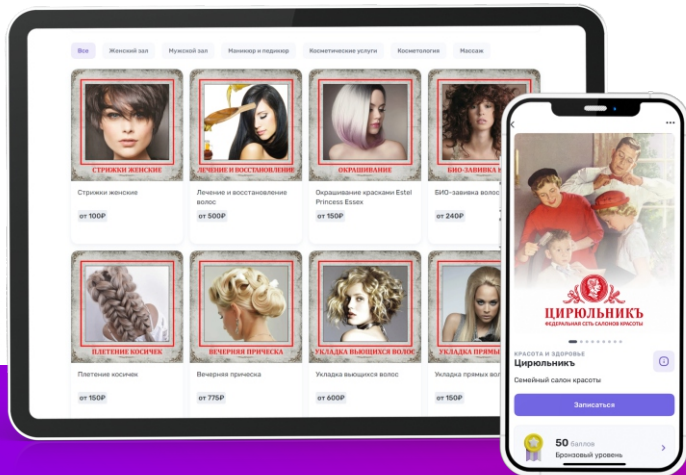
Все Женский зал Мужской зал Маникюр и педикюр Косметические услуги Косметология Массаж

СТРИЖКИ ЖЕНСКИЕ
Стрижки женские
от 100₽

ЛЕЧЕНИЕ И ВОССТАНОВЛЕНИЕ
Лечение и восстановление волос
от 500₽

ОКРАШИВАНИЕ
Окрашивание красками Estel Princess Essex
от 150₽

БИО-ЗАВИВКА В
БИО-завивка волос
от 240₽

ПЛЕТЕНИЕ КОСИЧЕК
Плетение косичек
от 150₽

ВЕЧЕРНЯЯ ПРИЧЕСКА
Вечерняя прическа
от 775₽

УКЛАДКА ВЬЮЩИХСЯ ВОЛОС
Укладка вьющихся волос
от 600₽

УКЛАДКА ПРЯМЫ
Укладка прямых во
от 150₽

ЦИРЮЛЬНИКЪ
ФЕДЕРАЛЬНАЯ СЕТЬ САЛОНОВ КРАСОТЫ

КРАСОТА И ЗДОРОВЬЕ
Цирюльникъ
Семейный салон красоты
Записаться
50 баллов
Бронзовый уровень